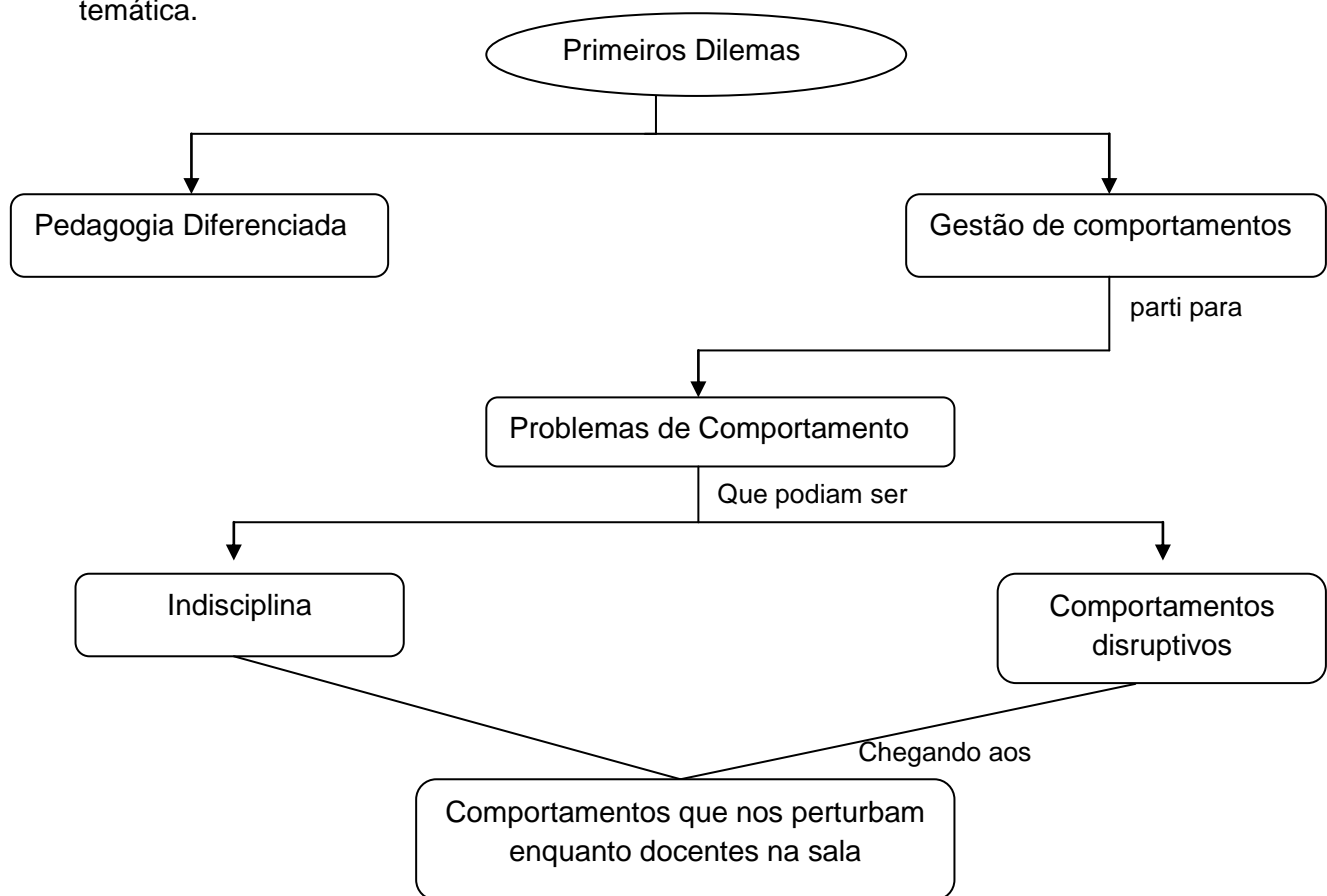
temática.

Primeiros Dilemas

Pedagogia Diferenciada

Gestão de comportamentos

parti para

Problemas de Comportamento

Que podiam ser

Indisciplina

Comportamentos disruptivos

Chegando aos

Comportamentos que nos perturbam enquanto docentes na sala